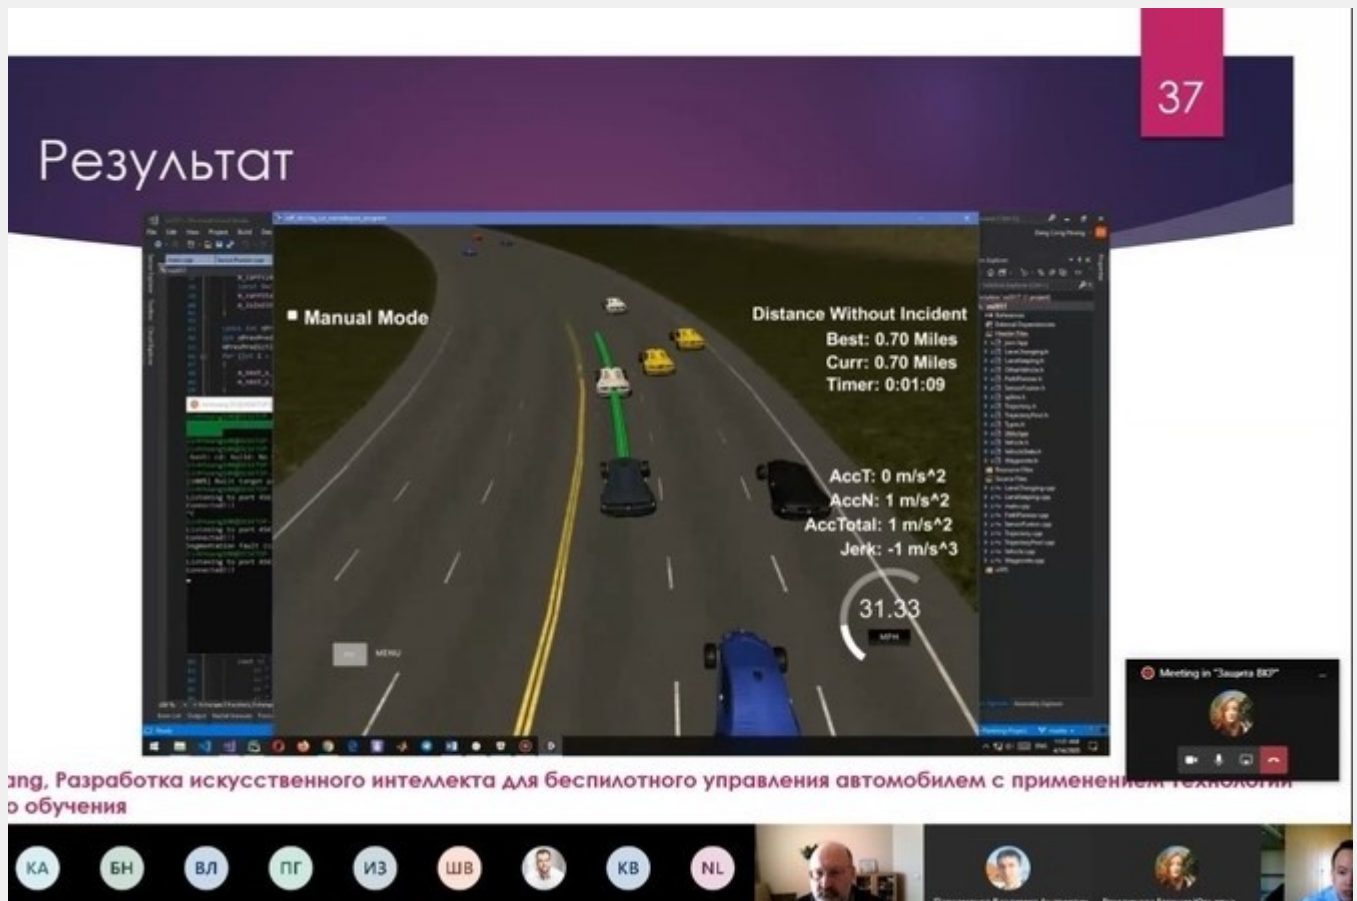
37

Результат

Manual Mode

Distance Without Incident
Best: 0.70 Miles
Curr: 0.70 Miles
Timer: 0:01:09

AccT: 0 m/s^2
AccN: 1 m/s^2
AccTotal: 1 m/s^2
Jerk: -1 m/s^3

31.33
MPH

MENU

Meeting in "Защита ВКР"

ang, Разработка искусственного интеллекта для беспилотного управления автомобилем с применением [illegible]
о обучения

КА БН ВЛ ПГ ИЗ ШВ КВ NL